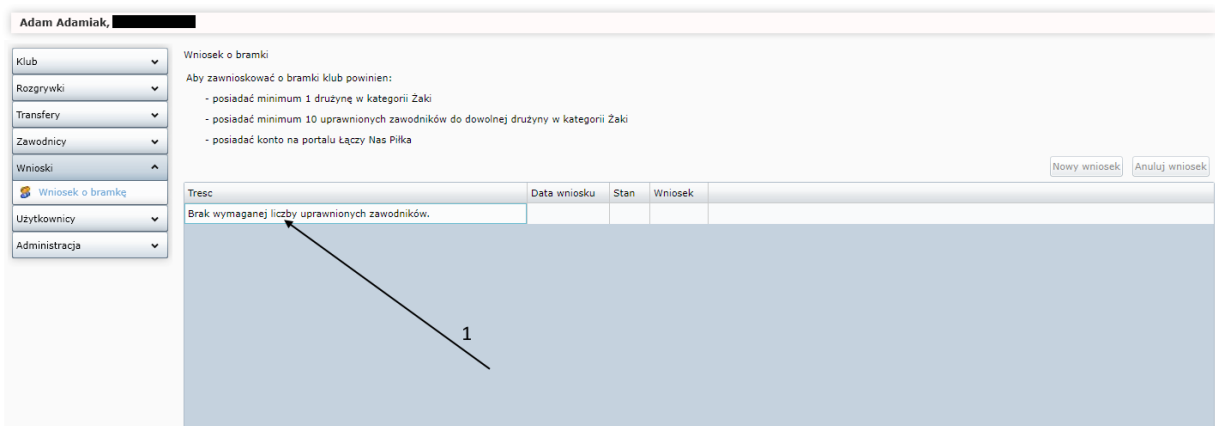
Adam Adamiak,

Klub
Rozgrywki
Transfery
Zawodnicy
Wnioski
Wniosek o bramkę
Użytkownicy
Administracja

Wniosek o bramki

Aby zawnioskować o bramki klub powinien:

- posiadać minimum 1 drużynę w kategorii Zaki
- posiadać minimum 10 uprawnionych zawodników do dowolnej drużyny w kategorii Żaki
- posiadać konto na portalu Łączy Nas Piłka

Nowy wniosek
Anuluj wniosek

| Tresc | Data wniosku | Stan | Wniosek |
|---|---|---|---|
| Brak wymaganej liczby uprawnionych zawodników. | | | |

1